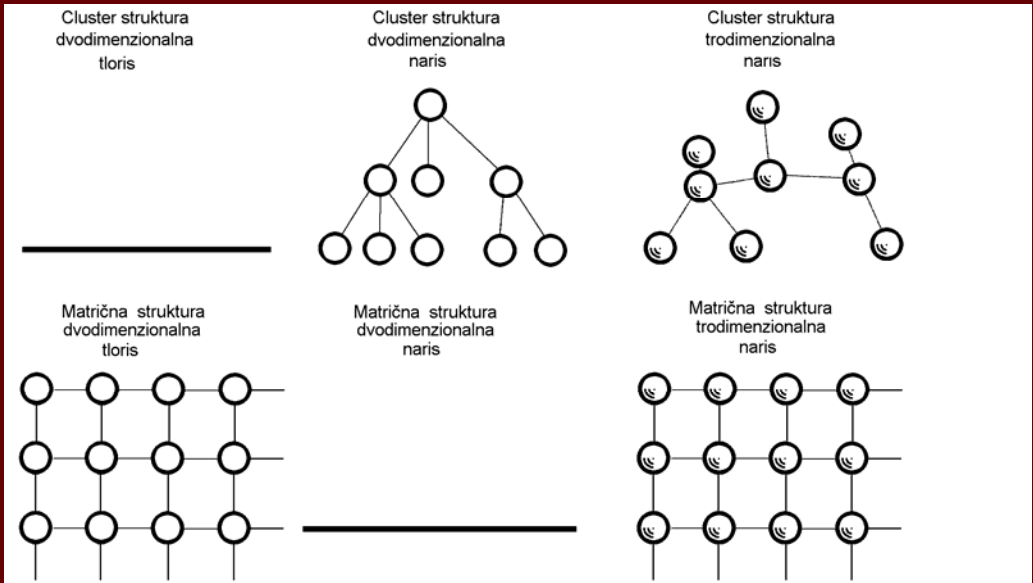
Cluster struktura dvodimenzionalna tloris

Cluster struktura dvodimenzionalna naris

Cluster struktura trodimenzionalna naris

Matrična struktura dvodimenzionalna tloris

Matrična struktura dvodimenzionalna naris

Matrična struktura trodimenzionalna naris